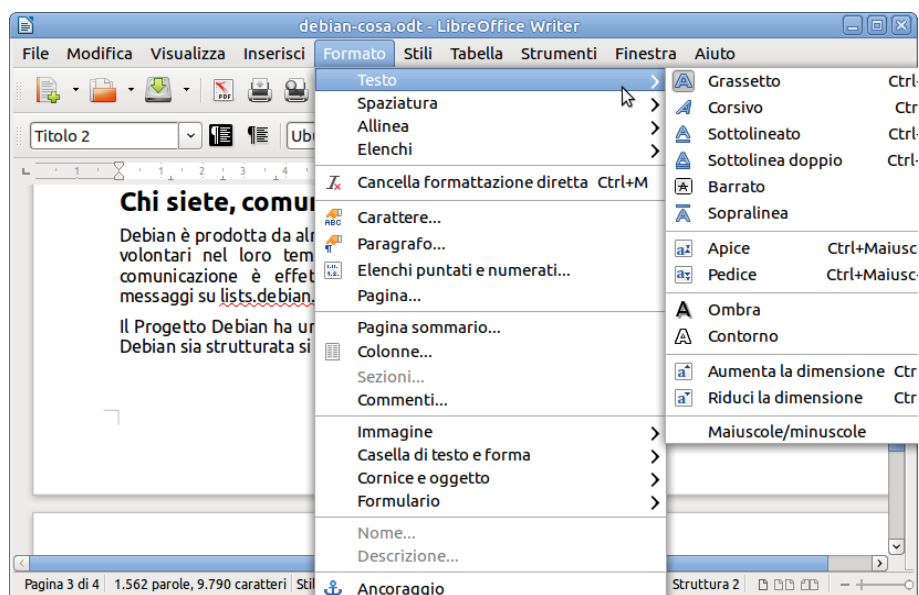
debian-cosa.odt - LibreOffice Writer

File Modifica Visualizza Inserisci Formato Stili Tabella Strumenti Finestra Aiuto

Titolo 2

Chi siete, comun

Debian è prodotta da alr volontari nel loro tem comunicazione è effet messaggi su lists.debian.

Il Progetto Debian ha ur Debian sia strutturata si

Testo
Spaziatura
Allinea
Elenchi
Cancella formattazione diretta Ctrl+M
Carattere...
Paragrafo...
Elenchi puntati e numerati...
Pagina...
Pagina sommario...
Colonne...
Sezioni...
Commenti...
Immagine
Casella di testo e forma
Cornice e oggetto
Formulario
Nome...
Descrizione...
Ancoraggio

Grassetto Ctrl
Corsivo Ctr
Sottolineato Ctrl
Sottolinea doppio Ctrl
Barrato
Sopralinea
Apice Ctrl+Maiusc
Pedice Ctrl+Maiusc
Ombra
Contorno
Aumenta la dimensione Ctr
Riduci la dimensione Ctr
Maiuscole/minuscole

Pagina 3 di 4 1.562 parole, 9.790 caratteri Stil Struttura 2